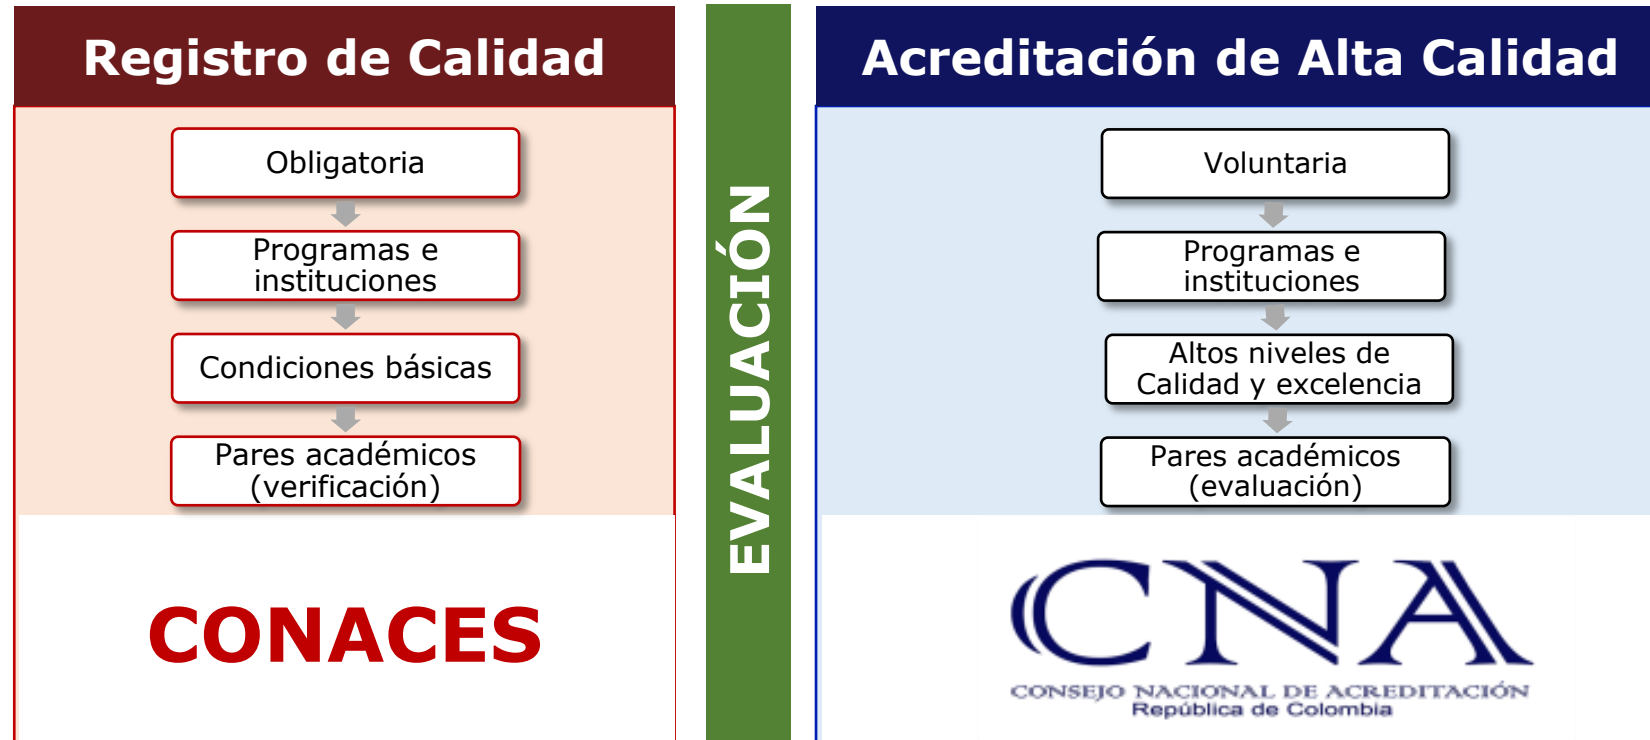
Registro de Calidad

Obligatoria

Programas e instituciones

Condiciones básicas

Pares académicos (verificación)

CONACES

EVALUACIÓN

Acreditación de Alta Calidad

Voluntaria

Programas e instituciones

Altos niveles de Calidad y excelencia

Pares académicos (evaluación)

CNA

CONSEJO NACIONAL DE ACREDITACIÓN
República de Colombia